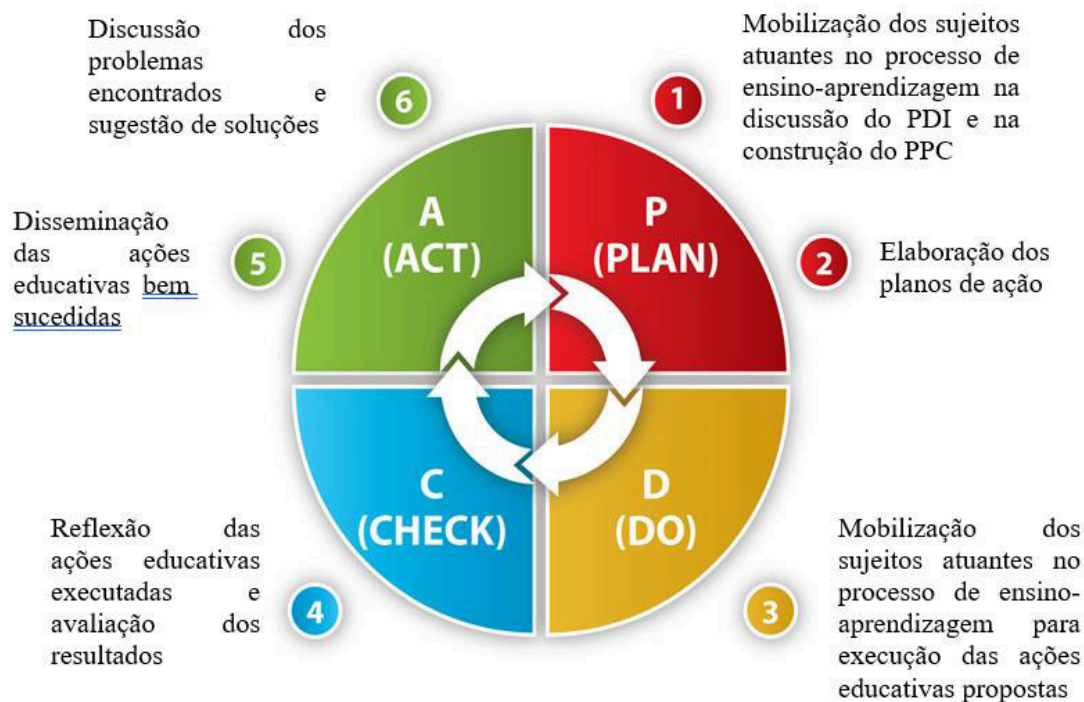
Discussão dos problemas encontrados e sugestão de soluções

6

Mobilização dos sujeitos atuantes no processo de ensino-aprendizagem na discussão do PDI e na construção do PPC

1

Disseminação das ações educativas bem sucedidas

5

A
(ACT)

P
(PLAN)

2

Elaboração dos planos de ação

C
(CHECK)

D
(DO)

Reflexão das ações educativas executadas e avaliação dos resultados

4

3

Mobilização dos sujeitos atuantes no processo de ensino-aprendizagem para execução das ações educativas propostas